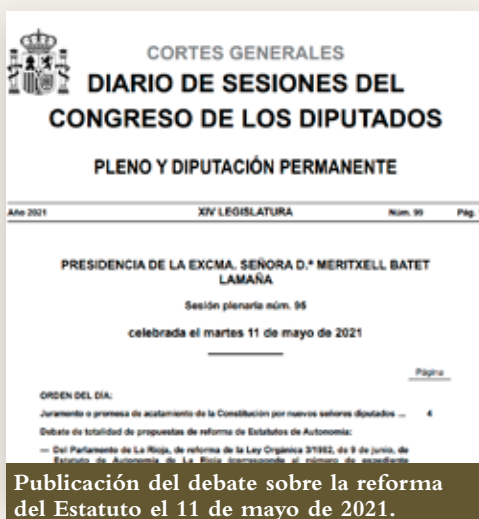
CORTES GENERALES
DIARIO DE SESIONES DEL CONGRESO DE LOS DIPUTADOS

PLENO Y DIPUTACIÓN PERMANENTE

Año 2021 XIV LEGISLATURA Núm. 99 Pág. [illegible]

PRESIDENCIA DE LA EXCMA. SEÑORA D.ª MERITXELL BATET LAMAÑA

Sesión plenaria núm. 95

celebrada el martes 11 de mayo de 2021

Página

ORDEN DEL DÍA:

Juramento o promesa de acatamiento de la Constitución por nuevos señores diputados ... 4

Debate de totalidad de propuestas de reforma de Estatutos de Autonomía:

— Del Parlamento de La Rioja, de reforma de la Ley Orgánica 3/1982, de 9 de junio, de Estatuto de Autonomía de La Rioja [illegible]

Publicación del debate sobre la reforma del Estatuto el 11 de mayo de 2021.